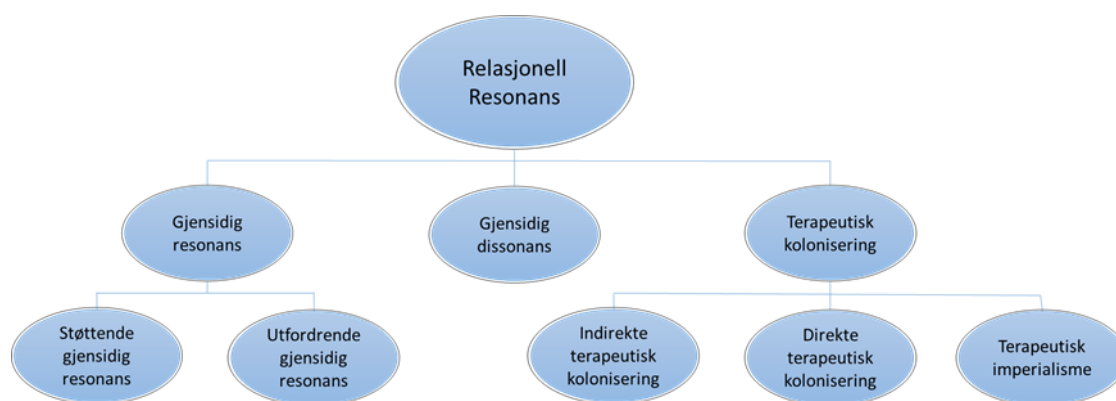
Relasjonell Resonans

Gjensidig resonans

Gjensidig dissonans

Terapeutisk kolonisering

Støttende gjensidig resonans

Utfordrende gjensidig resonans

Indirekte terapeutisk kolonisering

Direkte terapeutisk kolonisering

Terapeutisk imperialisme